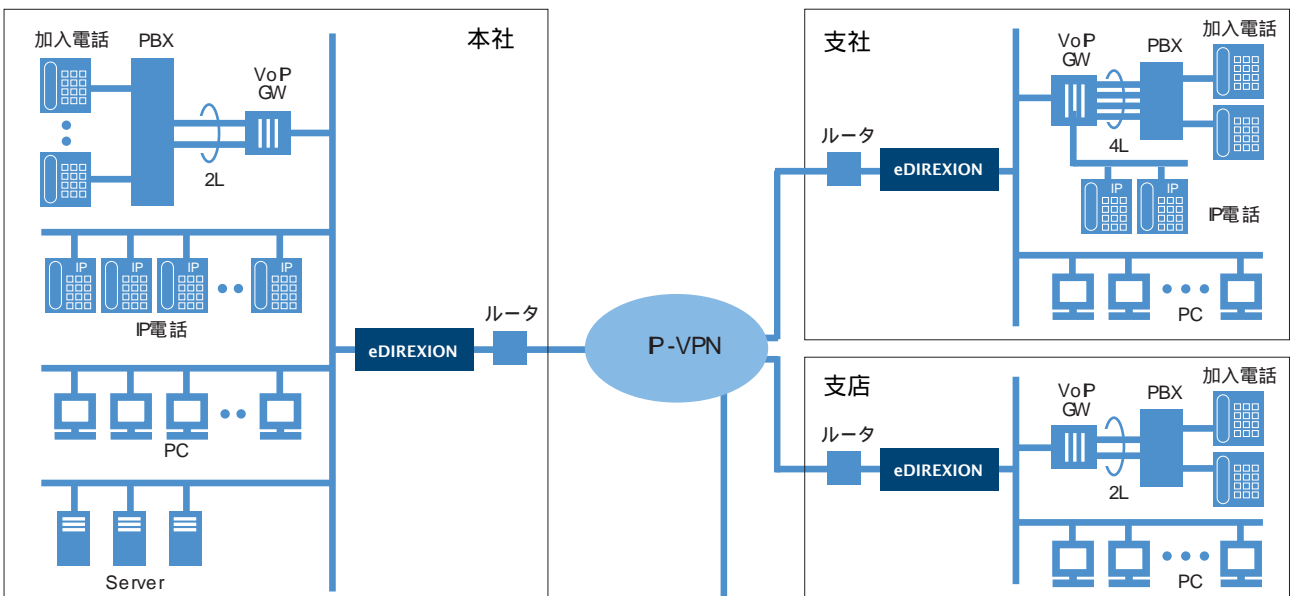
本社

加入電話

PBX

VoP GW

2L

IP IP IP IP

IP電話

PC

Server

eDIREXION

ルータ

P-VPN

支社

ルータ

eDIREXION

VoP GW

PBX

加入電話

4L

IP IP

IP電話

PC

支店

ルータ

eDIREXION

VoP GW

PBX

加入電話

2L

PC